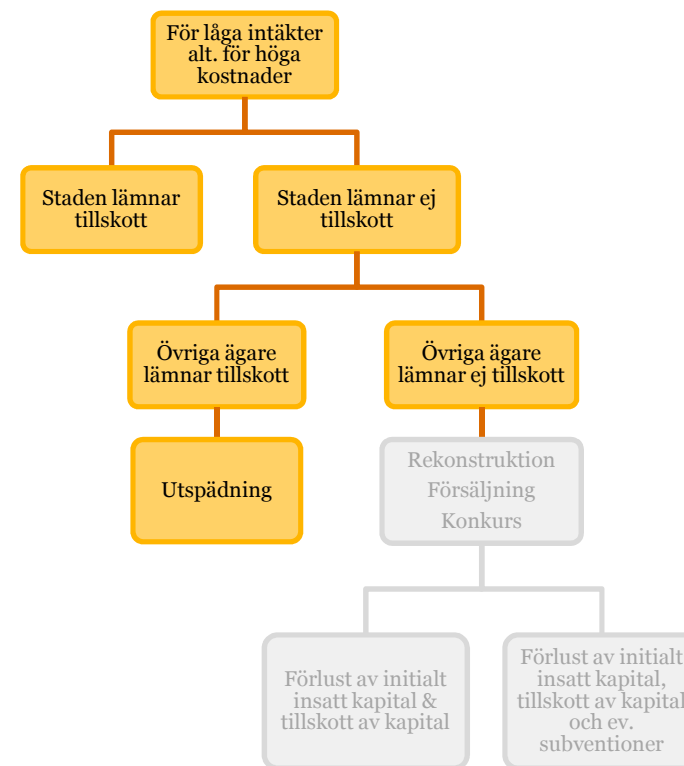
För låga intäkter alt. för höga kostnader

Staden lämnar tillskott

Staden lämnar ej tillskott

Övriga ägare lämnar tillskott

Övriga ägare lämnar ej tillskott

Utspädning

Rekonstruktion
Försäljning
Konkurs

Förlust av initialt insatt kapital & tillskott av kapital

Förlust av initialt insatt kapital, tillskott av kapital och ev. subventioner